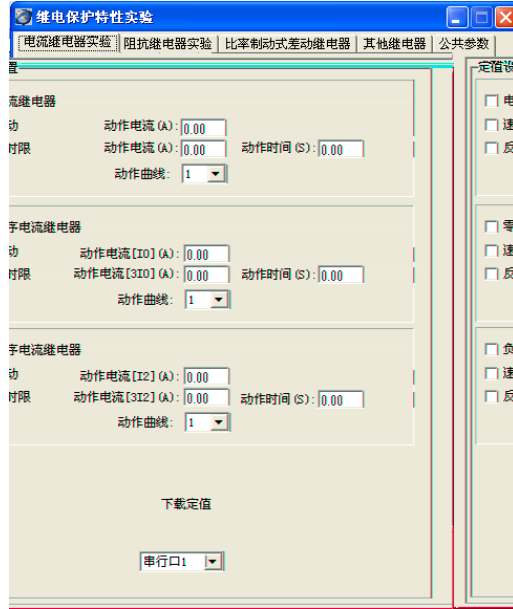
继电保护特性实验

电流继电器实验 | 阻抗继电器实验 | 比率制动式差动继电器 | 其他继电器 | 公共参数

置

流继电器
动 动作电流(A): 0.00
时限 动作电流(A): 0.00 动作时间(S): 0.00
动作曲线: 1

序电流继电器
动 动作电流[I0](A): 0.00
时限 动作电流[3I0](A): 0.00 动作时间(S): 0.00
动作曲线: 1

序电流继电器
动 动作电流[I2](A): 0.00
时限 动作电流[3I2](A): 0.00 动作时间(S): 0.00
动作曲线: 1

下载定值

串行口1

定值设
电
速
反
零
速
反
负
速
反